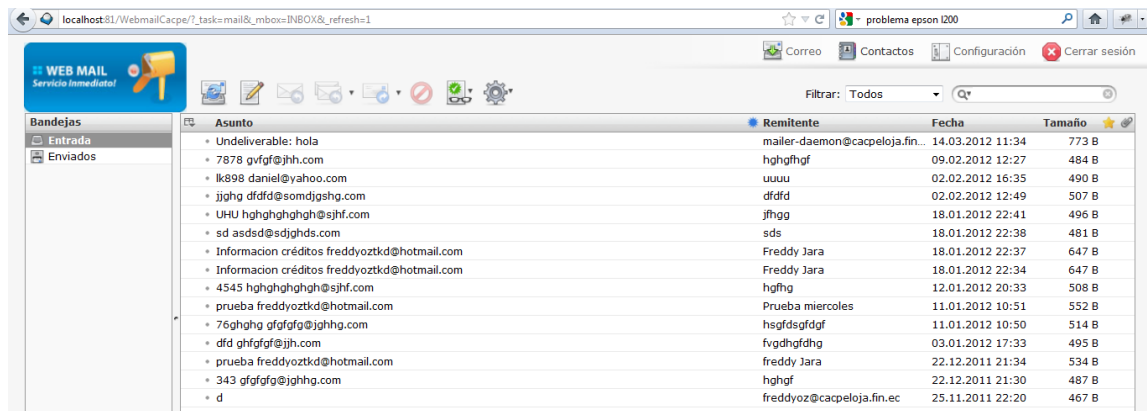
localhost:81/WebmailCacpe/?_task=mail&_mbox=INBOX&_refresh=1

problema epson l200

WEB MAIL
Servicio Inmediato!

Correo Contactos Configuración Cerrar sesión

Filtrar: Todos

Bandejas
Entrada
Enviados

| Asunto | Remitente | Fecha | Tamaño |
|---|---|---|---|
| Undeliverable: hola | mailer-daemon@cacpeloja.fin... | 14.03.2012 11:34 | 773 B |
| 7878 gvfgf@jhh.com | hghgfhgf | 09.02.2012 12:27 | 484 B |
| lk898 daniel@yahoo.com | uuuu | 02.02.2012 16:35 | 490 B |
| jjghg dfdfd@somdjgshg.com | dfdfd | 02.02.2012 12:49 | 507 B |
| UHU hghghghghgh@sjhf.com | jfhgg | 18.01.2012 22:41 | 496 B |
| sd asdsd@sdjghds.com | sds | 18.01.2012 22:38 | 481 B |
| Informacion créditos freddyoztkd@hotmail.com | Freddy Jara | 18.01.2012 22:37 | 647 B |
| Informacion créditos freddyoztkd@hotmail.com | Freddy Jara | 18.01.2012 22:34 | 647 B |
| 4545 hghghghghgh@sjhf.com | hgfhg | 12.01.2012 20:33 | 508 B |
| prueba freddyoztkd@hotmail.com | Prueba miercoles | 11.01.2012 10:51 | 552 B |
| 76ghghg gfgfgfg@jghhg.com | hsgfdsgfdgf | 11.01.2012 10:50 | 514 B |
| dfd ghfgfgf@jjh.com | fvgdhgfdhg | 03.01.2012 17:33 | 495 B |
| prueba freddyoztkd@hotmail.com | freddy Jara | 22.12.2011 21:34 | 534 B |
| 343 gfgfgfg@jghhg.com | hghgf | 22.12.2011 21:30 | 487 B |
| d | freddyoz@cacpeloja.fin.ec | 25.11.2011 22:20 | 467 B |